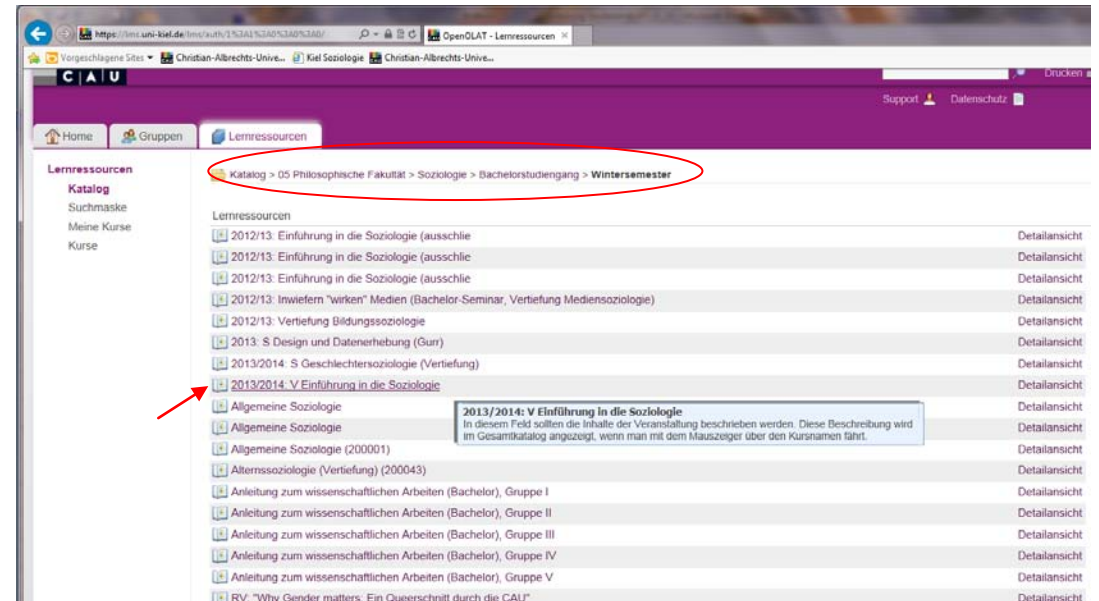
https://lms.uni-kiel.de/lms/auth/1%3A1%3A0%3A0/ OpenOLAT - Lernressourcen ×

Vorgeschlagene Sites ▾ Christian-Albrechts-Unive... Kiel Soziologie Christian-Albrechts-Unive...

C A U

Drucken

Support Datenschutz

Home Gruppen Lernressourcen

Lernressourcen
Katalog
Suchmaske
Meine Kurse
Kurse

Katalog > 05 Philosophische Fakultät > Soziologie > Bachelorstudiengang > **Wintersemester**

Lernressourcen

| | |
|---|---|
| 2012/13: Einführung in die Soziologie (ausschlie | Detailansicht |
| 2012/13: Einführung in die Soziologie (ausschlie | Detailansicht |
| 2012/13: Einführung in die Soziologie (ausschlie | Detailansicht |
| 2012/13: Inwiefern "wirken" Medien (Bachelor-Seminar, Vertiefung Mediensoziologie) | Detailansicht |
| 2012/13: Vertiefung Bildungssoziologie | Detailansicht |
| 2013: S Design und Datenerhebung (Gurr) | Detailansicht |
| 2013/2014: S Geschlechtersoziologie (Vertiefung) | Detailansicht |
| 2013/2014: V Einführung in die Soziologie | Detailansicht |
| Allgemeine Soziologie | Detailansicht |
| Allgemeine Soziologie | Detailansicht |
| Allgemeine Soziologie (200001) | Detailansicht |
| Alternssoziologie (Vertiefung) (200043) | Detailansicht |
| Anleitung zum wissenschaftlichen Arbeiten (Bachelor), Gruppe I | Detailansicht |
| Anleitung zum wissenschaftlichen Arbeiten (Bachelor), Gruppe II | Detailansicht |
| Anleitung zum wissenschaftlichen Arbeiten (Bachelor), Gruppe III | Detailansicht |
| Anleitung zum wissenschaftlichen Arbeiten (Bachelor), Gruppe IV | Detailansicht |
| Anleitung zum wissenschaftlichen Arbeiten (Bachelor), Gruppe V | Detailansicht |
| RV: "Why Gender matters: Ein Querschnitt durch die CAU" | Detailansicht |

**2013/2014: V Einführung in die Soziologie**
In diesem Feld sollten die Inhalte der Veranstaltung beschrieben werden. Diese Beschreibung wird im Gesamtkatalog angezeigt, wenn man mit dem Mauszeiger über den Kursnamen fährt.